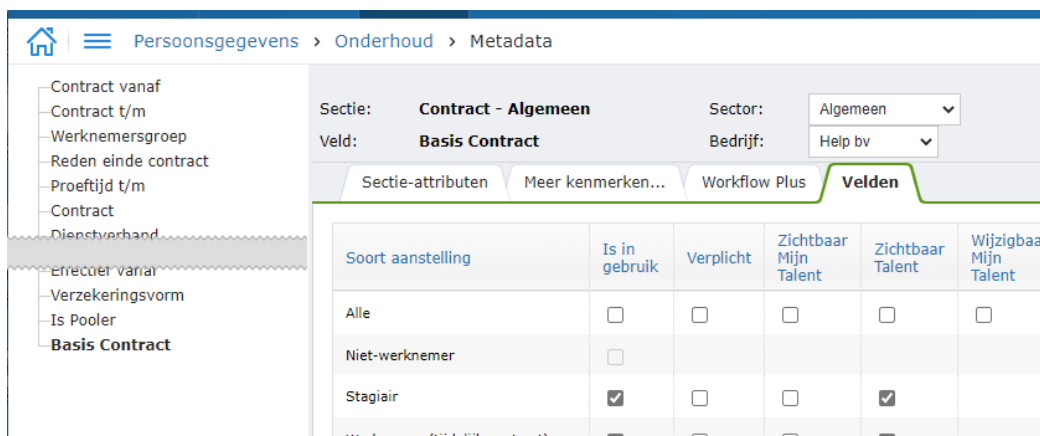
Persoonsgegevens › Onderhoud › Metadata

Contract vanaf
Contract t/m
Werknemersgroep
Reden einde contract
Proeftijd t/m
Contract
Dienstverband
Effectief vanaf
Verzekeringsvorm
Is Pooler
Basis Contract

Sectie: Contract - Algemeen
Veld: Basis Contract
Sector: Algemeen
Bedrijf: Help bv

Sectie-attributen | Meer kenmerken... | Workflow Plus | Velden

| Soort aanstelling | Is in gebruik | Verplicht | Zichtbaar Mijn Talent | Zichtbaar Talent | Wijzigbaa Mijn Talent |
|---|---|---|---|---|---|
| Alle | ☐ | ☐ | ☐ | ☐ | ☐ |
| Niet-werknemer | ☐ | | | | |
| Stagiair | ☑ | ☐ | ☐ | ☑ | |
| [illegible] | | | | | |